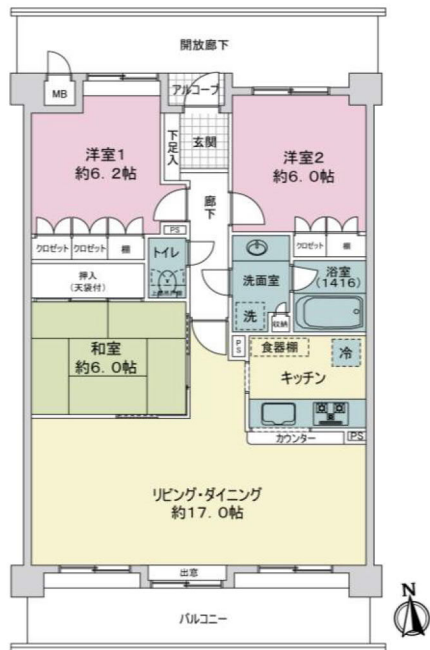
開放廊下

MB

アルコーブ

下足入

玄関

洋室1
約6.2帖

洋室2
約6.0帖

廊下

PS

クロゼット クロゼット 棚

クロゼット 棚

トイレ

押入
(天袋付)

洗面室

浴室
(1416)

洗

収納

P
S

食器棚

冷

和室
約6.0帖

キッチン

カウンター

PS

リビング・ダイニング
約17.0帖

出窓

バルコニー

N